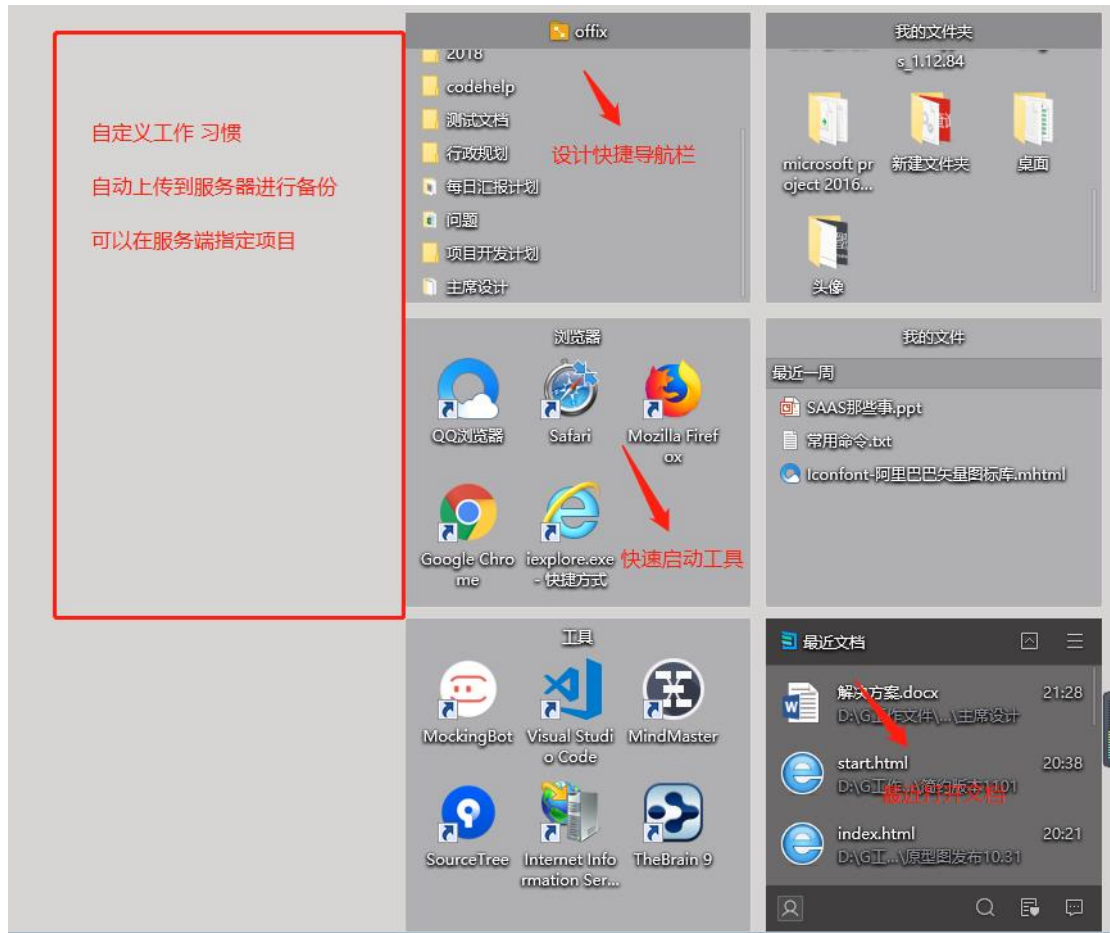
自定义工作 习惯

自动上传到服务器进行备份

可以在服务端指定项目

offix

2018

codehelp

测试文档

行政规划

每日汇报计划

问题

项目开发计划

主席设计

设计快捷导航栏

我的文件夹

s_1.12.84

microsoft project 2016...

新建文件夹

桌面

头像

浏览器

QQ浏览器

Safari

Mozilla Firefox

Google Chrome

iexplore.exe - 快捷方式

快速启动工具

我的文件

最近一周

SAAS那些事.ppt

常用命令.txt

Iconfont-阿里巴巴矢量图标库.mhtml

工具

MockingBot

Visual Studio Code

MindMaster

SourceTree

Internet Information Ser...

TheBrain 9

最近文档

解决方案.docx 21:28
D:\G工作文件\...\主席设计

start.html 20:38
D:\G工作...\简约版本1101

index.html 20:21
D:\G工...\原型图发布10.31

最近打开文档